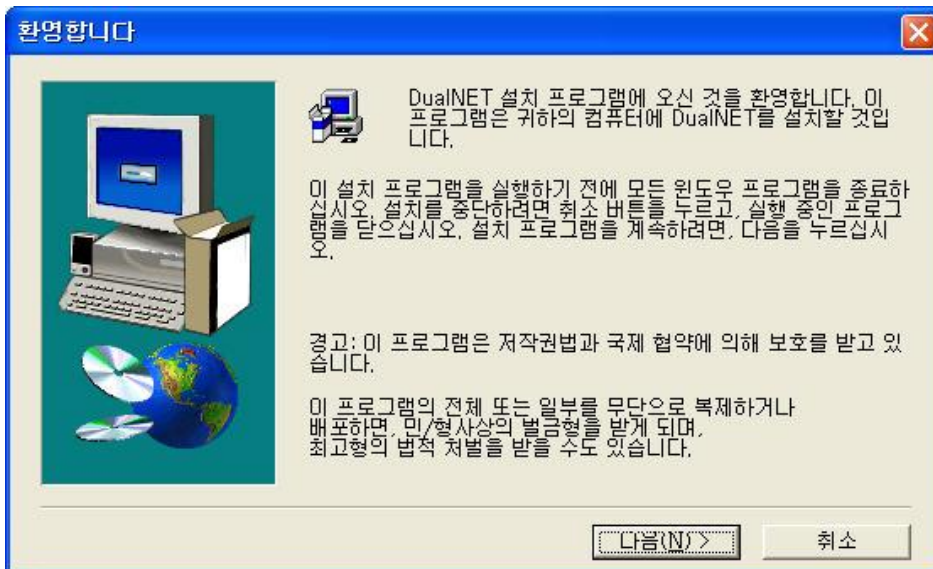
환영합니다

DualNET 설치 프로그램에 오신 것을 환영합니다. 이 프로그램은 귀하의 컴퓨터에 DualNET를 설치할 것입니다.

이 설치 프로그램을 실행하기 전에 모든 윈도우 프로그램을 종료하십시오. 설치를 중단하려면 취소 버튼을 누르고, 실행 중인 프로그램을 닫으십시오. 설치 프로그램을 계속하려면, 다음을 누르십시오.

경고: 이 프로그램은 저작권법과 국제 협약에 의해 보호를 받고 있습니다.

이 프로그램의 전체 또는 일부를 무단으로 복제하거나 배포하면, 민/형사상의 벌금형을 받게 되며, 최고형의 법적 처벌을 받을 수도 있습니다.

다음(N) >

취소